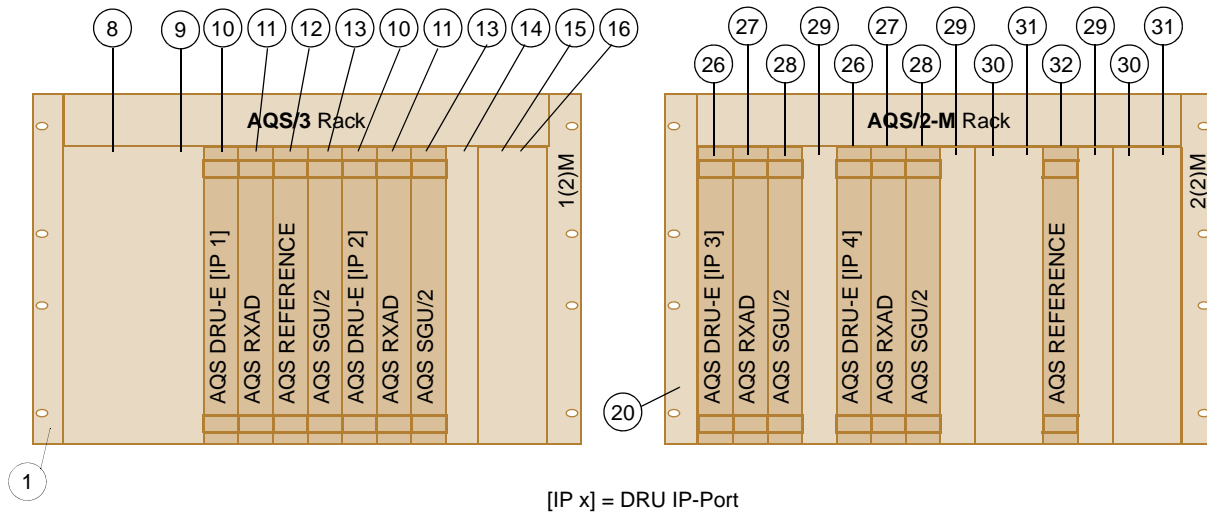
8
9
10
11
12
13
10
11
13
14
15
16

AQS/3 Rack

1(2)M

AQS DRU-E [IP 1]
AQS RXAD
AQS REFERENCE
AQS SGU/2
AQS DRU-E [IP 2]
AQS RXAD
AQS SGU/2

1

26
27
28
29
26
27
28
29
30
31
32
29
30
31

AQS/2-M Rack

2(2)M

AQS DRU-E [IP 3]
AQS RXAD
AQS SGU/2
AQS DRU-E [IP 4]
AQS RXAD
AQS SGU/2
AQS REFERENCE

20

[IP x] = DRU IP-Port